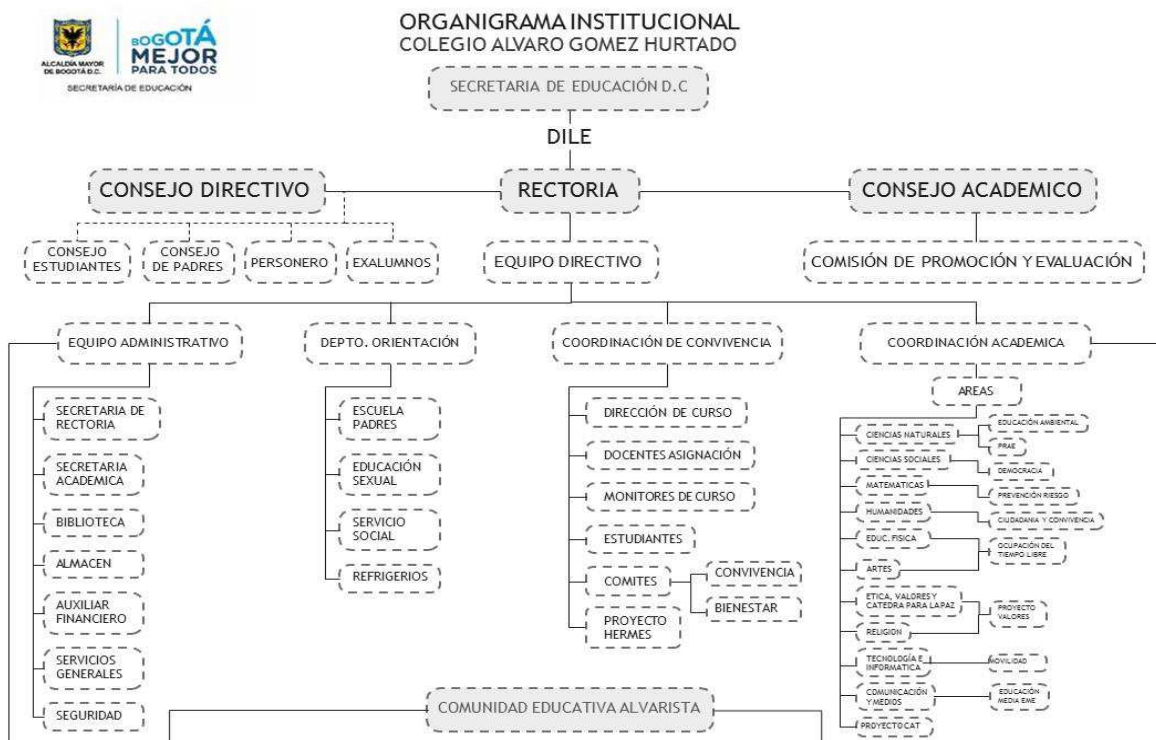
ALCALDÍA MAYOR DE BOGOTÁ D.C.
SECRETARÍA DE EDUCACIÓN
BOGOTÁ MEJOR PARA TODOS

ORGANIGRAMA INSTITUCIONAL
COLEGIO ALVARO GOMEZ HURTADO

SECRETARIA DE EDUCACIÓN D.C

DILE

CONSEJO DIRECTIVO

RECTORIA

CONSEJO ACADEMICO

CONSEJO ESTUDIANTES

CONSEJO DE PADRES

PERSONERO

EXALUMNOS

EQUIPO DIRECTIVO

COMISIÓN DE PROMOCIÓN Y EVALUACIÓN

EQUIPO ADMINISTRATIVO

SECRETARIA DE RECTORIA

SECRETARIA ACADEMICA

BIBLIOTECA

ALMACEN

AUXILIAR FINANCIERO

SERVICIOS GENERALES

SEGURIDAD

DEPTO. ORIENTACIÓN

ESCUELA PADRES

EDUCACIÓN SEXUAL

SERVICIO SOCIAL

REFRIGERIOS

COORDINACIÓN DE CONVIVENCIA

DIRECCIÓN DE CURSO

DOCENTES ASIGNACIÓN

MONITORES DE CURSO

ESTUDIANTES

COMITES

CONVIVENCIA

BIENESTAR

PROYECTO HERMES

COORDINACIÓN ACADEMICA

AREAS

CIENCIAS NATURALES

EDUCACIÓN AMBIENTAL

PRAE

CIENCIAS SOCIALES

DEMOCRACIA

MATEMATICAS

PREVENCIÓN RIESGO

HUMANIDADES

CIUDADANIA Y CONVIVENCIA

EDUC. FISICA

OCUPACIÓN DEL TIEMPO LIBRE

ARTES

ETICA, VALORES Y CATEDRA PARA LAPAZ

PROYECTO VALORES

RELIGION

TECNOLOGÍA E INFORMATICA

MOVILIDAD

COMUNICACIÓN Y MEDIOS

EDUCACIÓN MEDIA EME

PROYECTO CAT

COMUNIDAD EDUCATIVA ALVARISTA